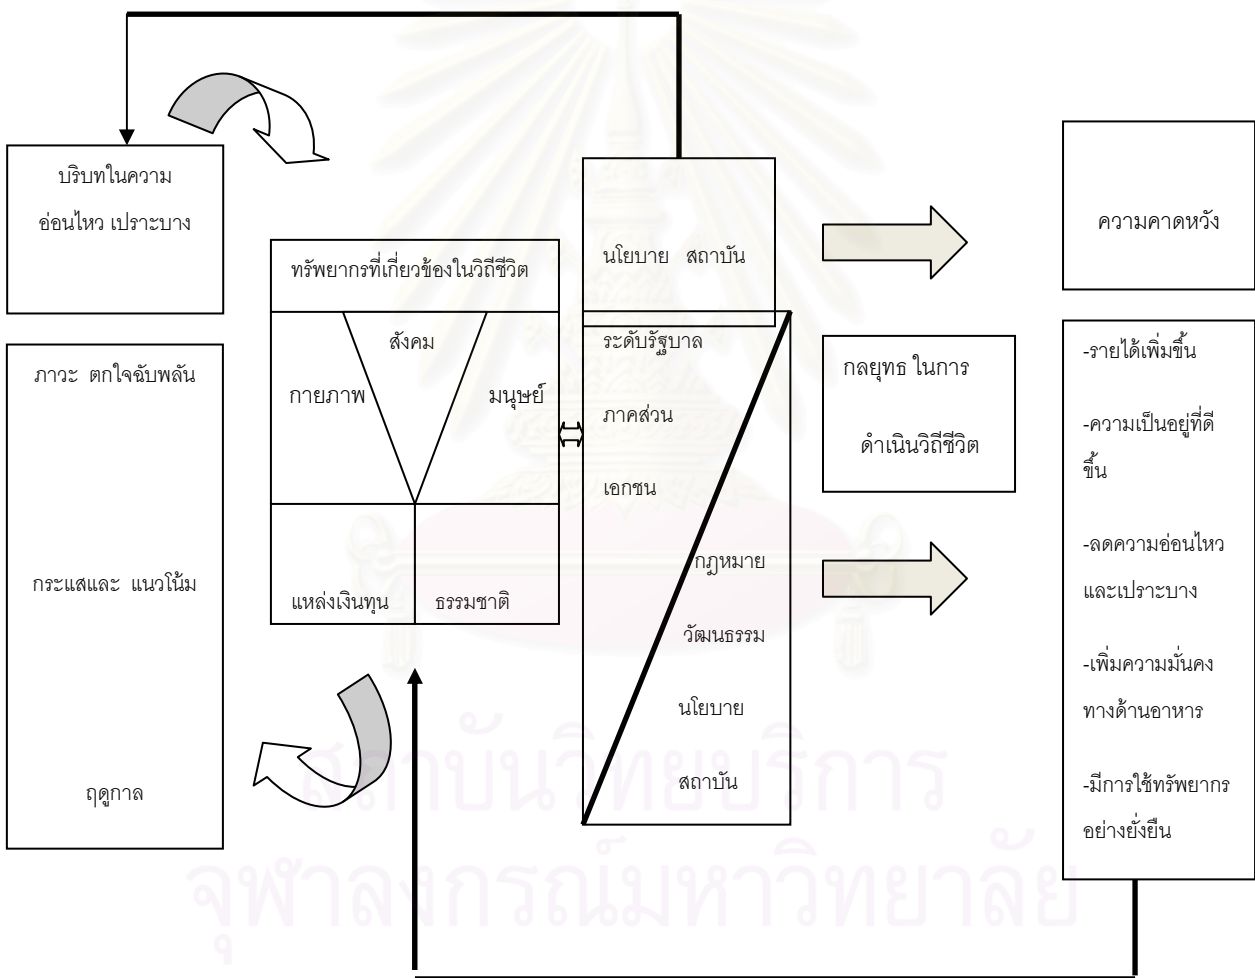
บริบทในความ
อ่อนไหว เปราะบาง

ภาวะ ตกใจฉับพลัน

กระแสและ แนวโน้ม

ฤดูกาล

ทรัพยากรที่เกี่ยวข้องในวิถีชีวิต

สังคม

กายภาพ

มนุษย์

แหล่งเงินทุน

ธรรมชาติ

นโยบาย สถาบัน

ระดับรัฐบาล

ภาคส่วน

เอกชน

กฎหมาย

วัฒนธรรม

นโยบาย

สถาบัน

กลยุทธ ในการ
ดำเนินวิถีชีวิต

ความคาดหวัง

-รายได้เพิ่มขึ้น

-ความเป็นอยู่ที่ดีขึ้น

-ลดความอ่อนไหวและเปราะบาง

-เพิ่มความมั่นคงทางด้านอาหาร

-มีการใช้ทรัพยากรอย่างยั่งยืน

สถาบันวิทยบริการ
จุฬาลงกรณ์มหาวิทยาลัย